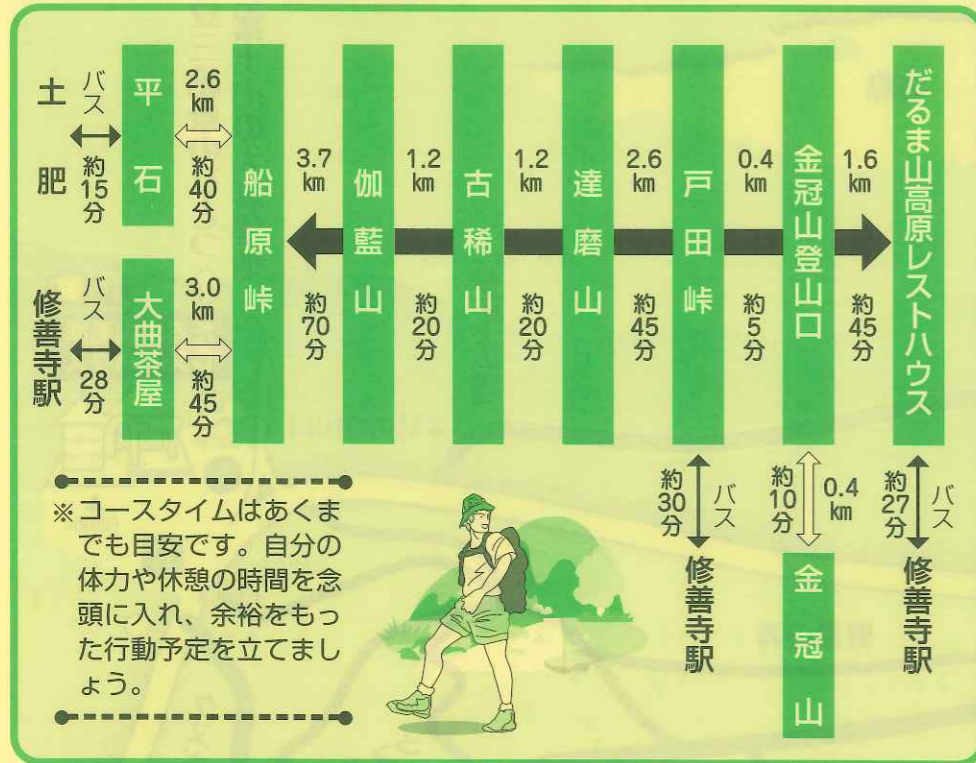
土肥
バス
約15分
平石
2.6 km
約40分

修善寺駅
バス
28分
大曲茶屋
3.0 km
約45分

船原峠
3.7 km
約70分
伽藍山
1.2 km
約20分
古稀山
1.2 km
約20分
達磨山
2.6 km
約45分
戸田峠
0.4 km
約5分
金冠山登山口
1.6 km
約45分
だるま山高原レストハウス

約30分 バス
修善寺駅

約10分 0.4 km
金冠山

約27分 バス
修善寺駅

※コースタイムはあくまでも目安です。自分の体力や休憩の時間を念頭に入れ、余裕をもった行動予定を立てましょう。